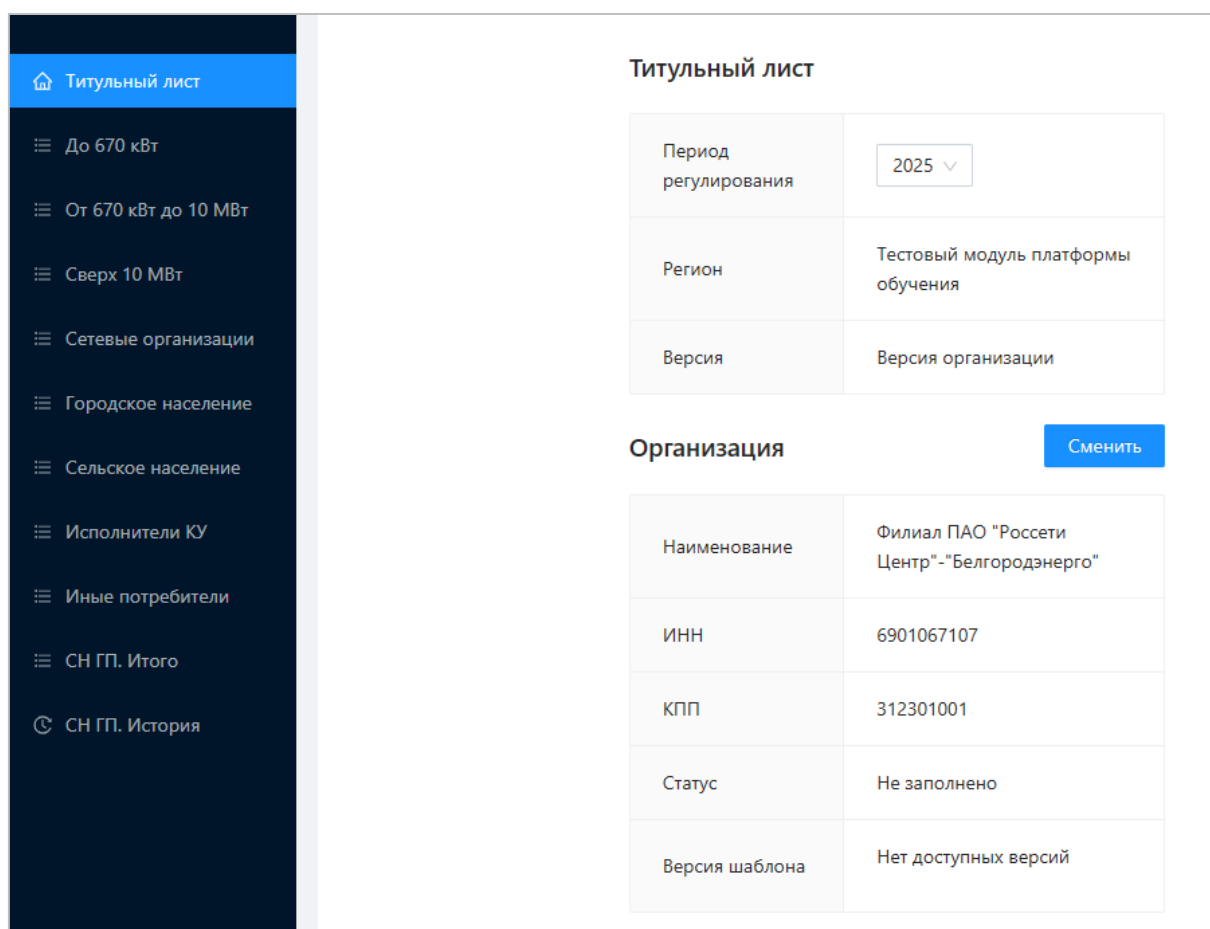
Титульный лист
До 670 кВт
От 670 кВт до 10 МВт
Сверх 10 МВт
Сетевые организации
Городское население
Сельское население
Исполнители КУ
Иные потребители
СН ГП. Итого
СН ГП. История

Титульный лист

| | |
|---|---|
| Период регулирования | 2025 |
| Регион | Тестовый модуль платформы обучения |
| Версия | Версия организации |

Организация

Сменить

| | |
|---|---|
| Наименование | Филиал ПАО "Россети Центр"-"Белгородэнерго" |
| ИНН | 6901067107 |
| КПП | 312301001 |
| Статус | Не заполнено |
| Версия шаблона | Нет доступных версий |